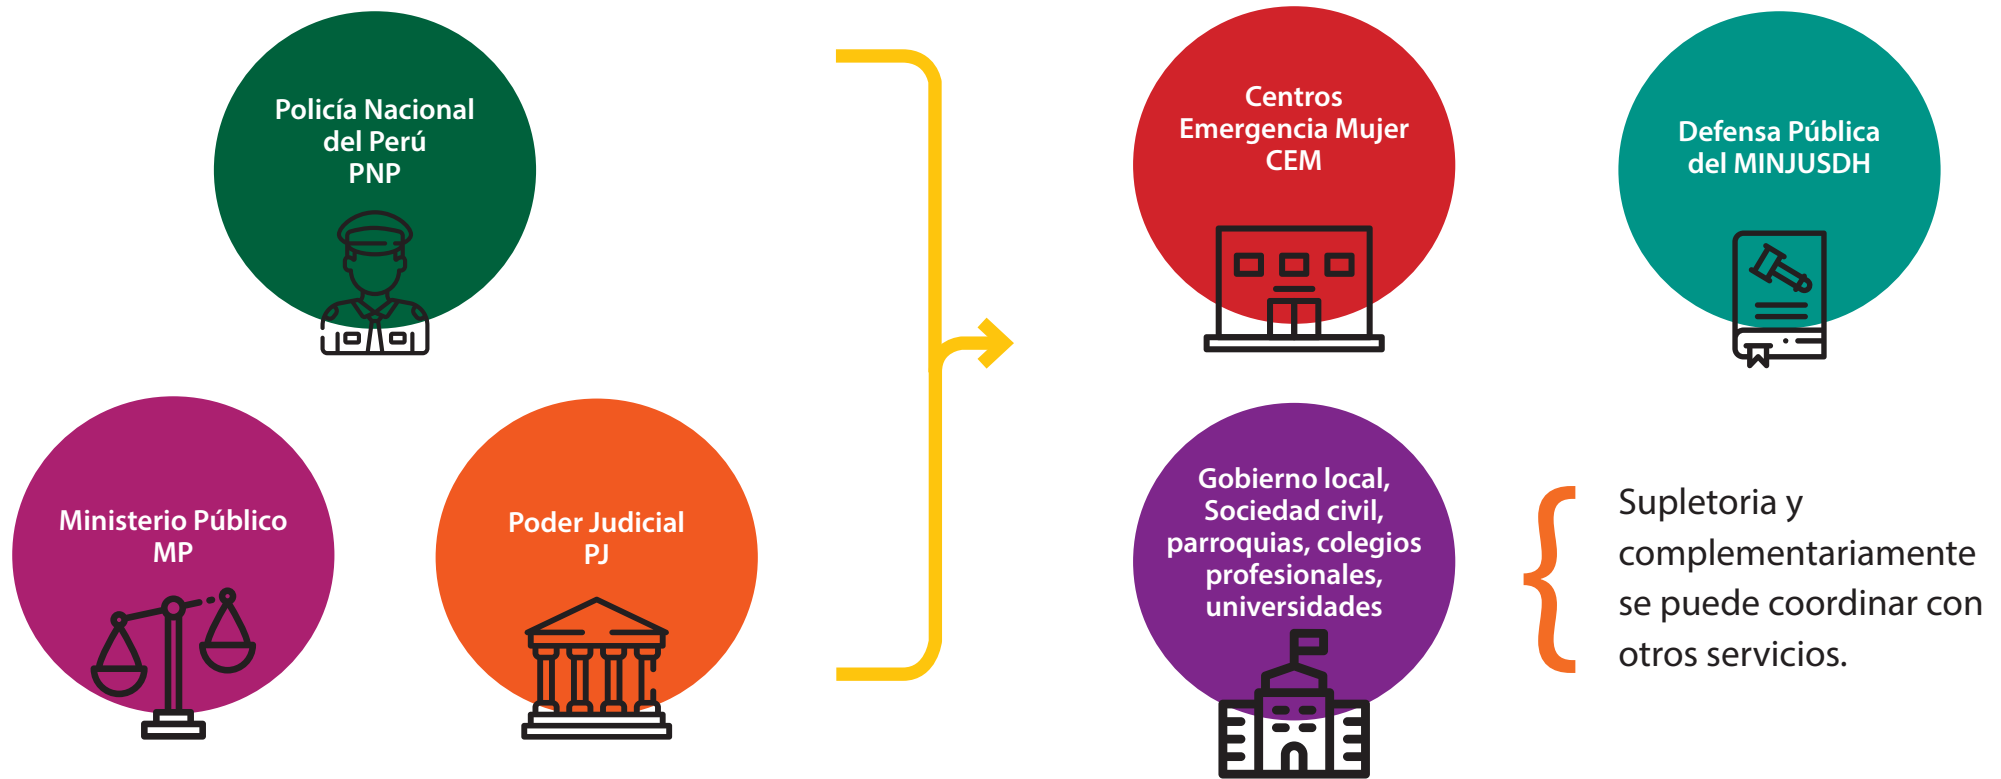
Policía Nacional del Perú PNP

Ministerio Público MP

Poder Judicial PJ

Centros Emergencia Mujer CEM

Defensa Pública del MINJUSDH

Gobierno local, Sociedad civil, parroquias, colegios profesionales, universidades

Supletoria y complementariamente se puede coordinar con otros servicios.